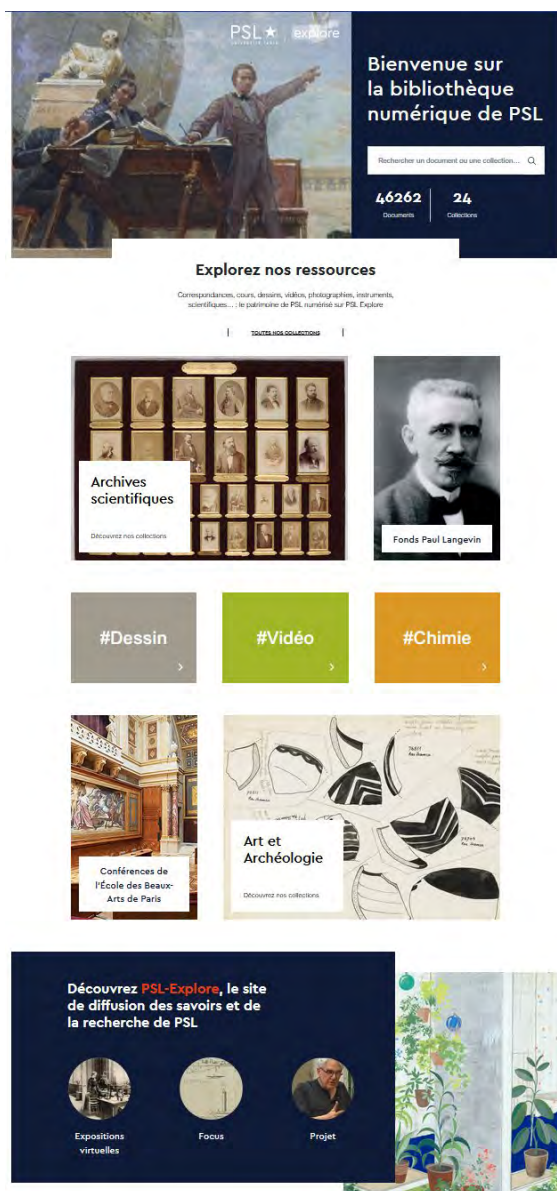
PSL★ UNIVERSITÉ PARIS explore

Bienvenue sur la bibliothèque numérique de PSL

Rechercher un document ou une collection...

46262 Documents

24 Collections

Explorez nos ressources

Correspondances, cours, dessins, vidéos, photographies, instruments, scientifiques... : le patrimoine de PSL numérisé sur PSL Explore

TOUTES NOS COLLECTIONS

Archives scientifiques

Découvrez nos collections

Fonds Paul Langevin

#Dessin

#Vidéo

#Chimie

Conférences de l'École des Beaux-Arts de Paris

Art et Archéologie

Découvrez nos collections

Découvrez PSL-Explore, le site de diffusion des savoirs et de la recherche de PSL

Expositions virtuelles

Focus

Projet